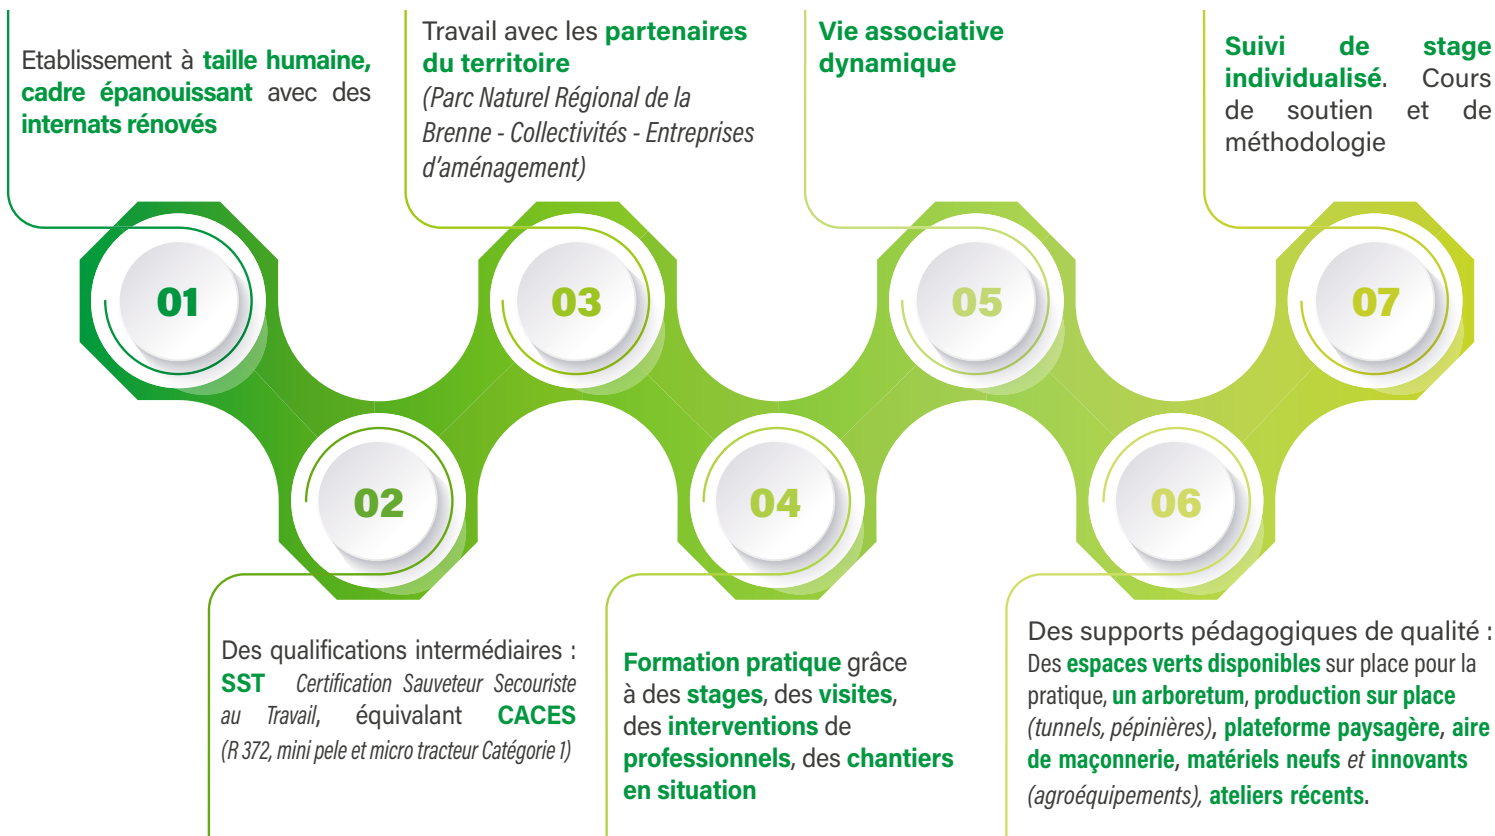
Etablissement à taille humaine, cadre épanouissant avec des internats rénovés

Travail avec les partenaires du territoire (Parc Naturel Régional de la Brenne - Collectivités - Entreprises d'aménagement)

Vie associative dynamique

Suivi de stage individualisé. Cours de soutien et de méthodologie

01

03

05

07

02

04

06

Des qualifications intermédiaires : SST Certification Sauveteur Secouriste au Travail, équivalant CACES (R 372, mini pele et micro tracteur Catégorie 1)

Formation pratique grâce à des stages, des visites, des interventions de professionnels, des chantiers en situation

Des supports pédagogiques de qualité : Des espaces verts disponibles sur place pour la pratique, un arboretum, production sur place (tunnels, pépinières), plateforme paysagère, aire de maçonnerie, matériels neufs et innovants (agroéquipements), ateliers récents.